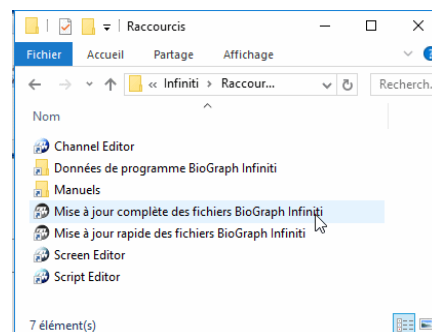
Raccourcis

Fichier Accueil Partage Affichage

« Infiniti › Raccour...

Recherch...

Nom

Channel Editor

Données de programme BioGraph Infiniti

Manuels

Mise à jour complète des fichiers BioGraph Infiniti

Mise à jour rapide des fichiers BioGraph Infiniti

Screen Editor

Script Editor

7 élément(s)